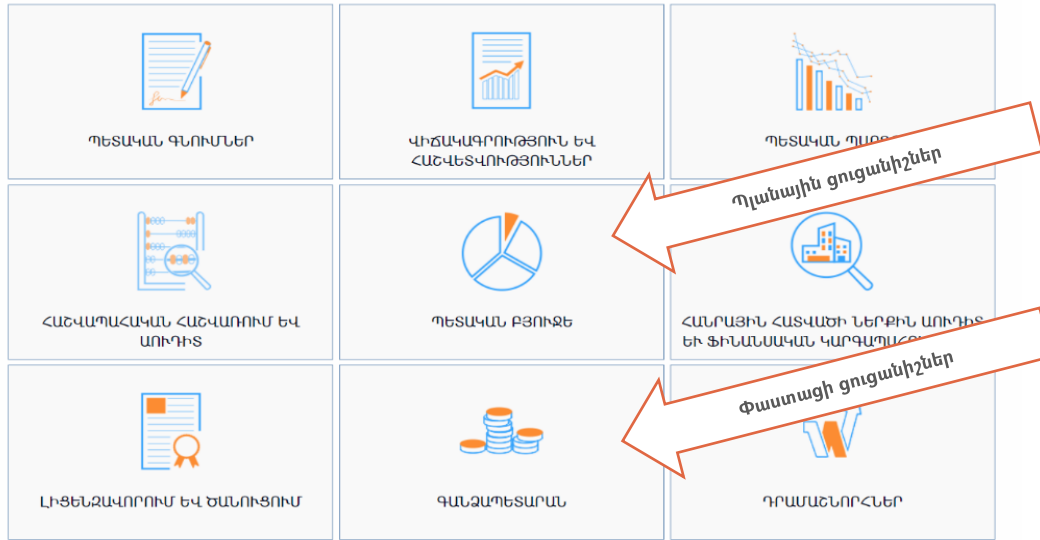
ՊԵՏԱԿԱՆ ԳՆՈՒՄՆԵՐ

ՎԻՃԱԿԱԳՐՈՒԹՅՈՒՆ ԵՎ ՀԱՇՎԵՏՎՈՒԹՅՈՒՆՆԵՐ

ՊԵՏԱԿԱՆ ՊԱ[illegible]

Պլանային ցուցանիշներ

ՀԱՇՎԱՊԱՀԱԿԱՆ ՀԱՇՎԱՌՈՒՄ ԵՎ ԱՈՒԴԻՏ

ՊԵՏԱԿԱՆ ԲՅՈՒՋԵ

ՀԱՆՐԱՅԻՆ ՀԱՏՎԱԾԻ ՆԵՐՔԻՆ ԱՈՒԴԻՏ ԵՎ ՖԻՆԱՆՍԱԿԱՆ ԿԱՌԱՎԱ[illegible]

Փաստացի ցուցանիշներ

ԼԻՑԵՆԶԱՎՈՐՈՒՄ ԵՎ ԾԱՆՈՒՑՈՒՄ

ԳԱՆՁԱՊԵՏԱՐԱՆ

ԴՐԱՄԱՇՆՈՐՀՆԵՐ